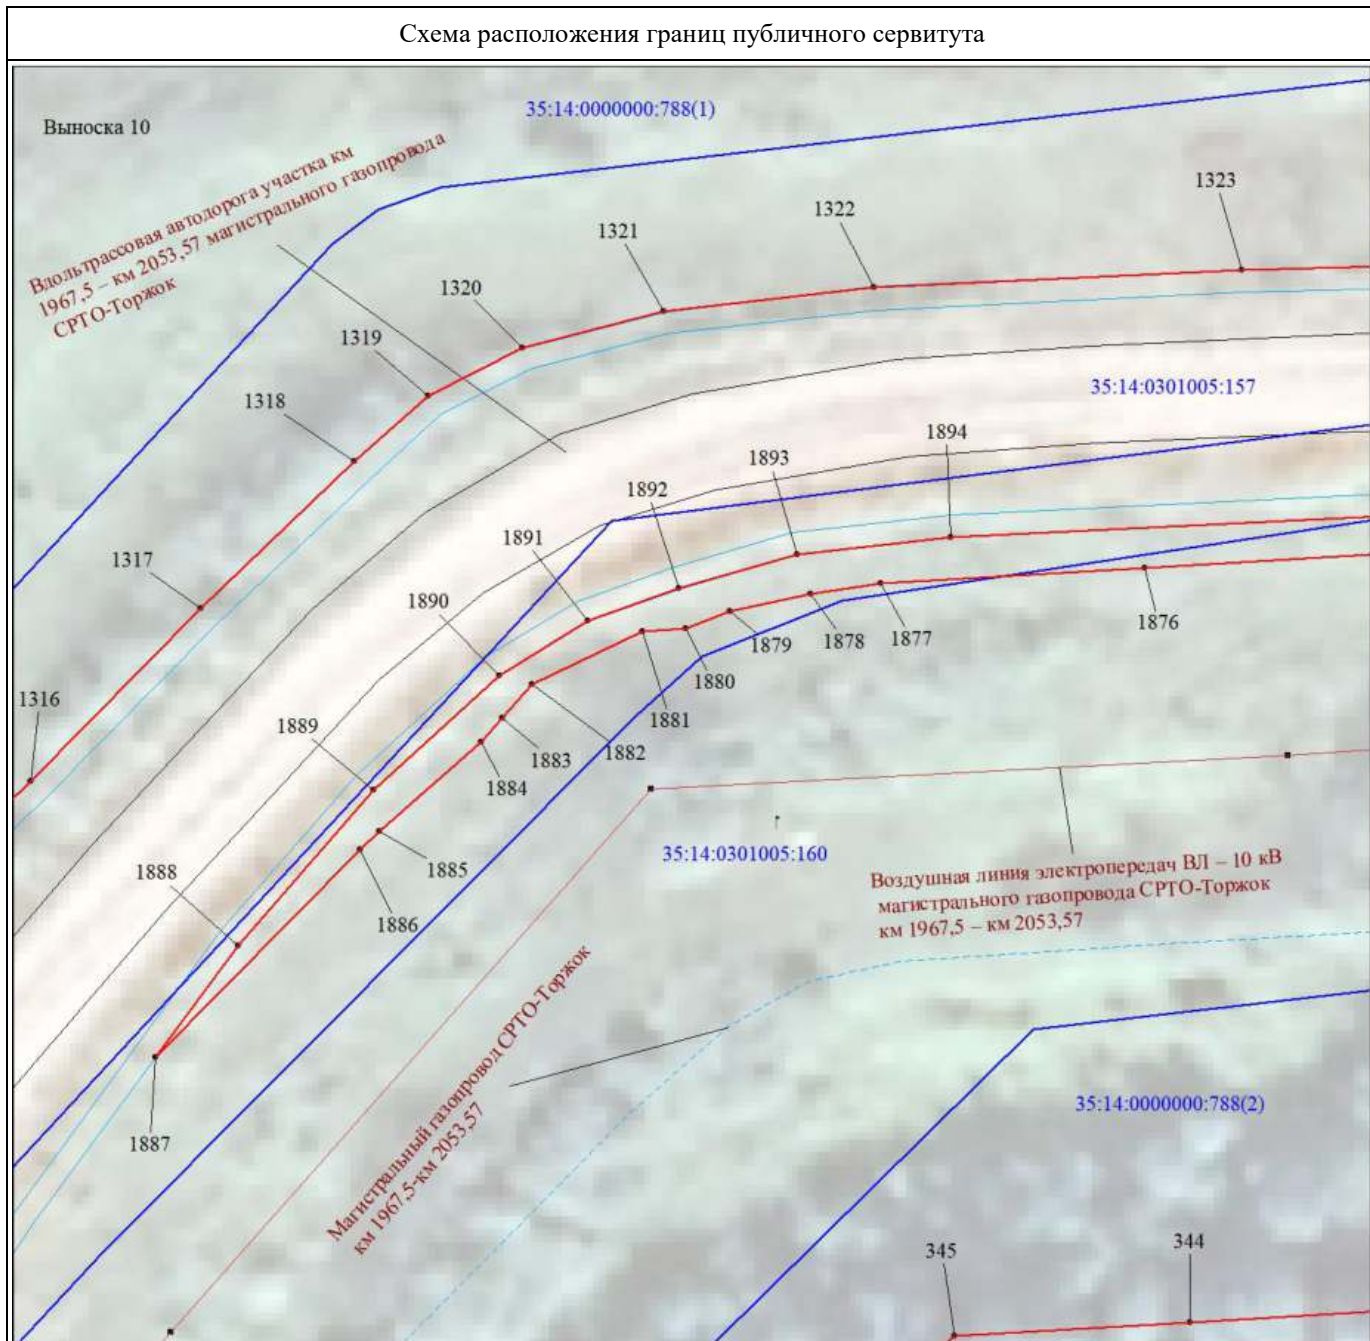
Схема расположения границ публичного сервитута

Выноска 10

35:14:0000000:788(1)

Вдольтрассовая автодорога участка км 1967,5 – км 2053,57 магистрального газопровода СРТО-Торжок

1323
1322
1321
1320
1319
1318
1317
1316

35:14:0301005:157

1894
1893
1892
1891
1890
1889
1888
1887

1876
1877
1878
1879
1880
1881
1882
1883
1884
1885
1886

35:14:0301005:160

Воздушная линия электропередач ВЛ – 10 кВ магистрального газопровода СРТО-Торжок км 1967,5 – км 2053,57

Магистральный газопровод СРТО-Торжок км 1967,5-км 2053,57

35:14:0000000:788(2)

345
344